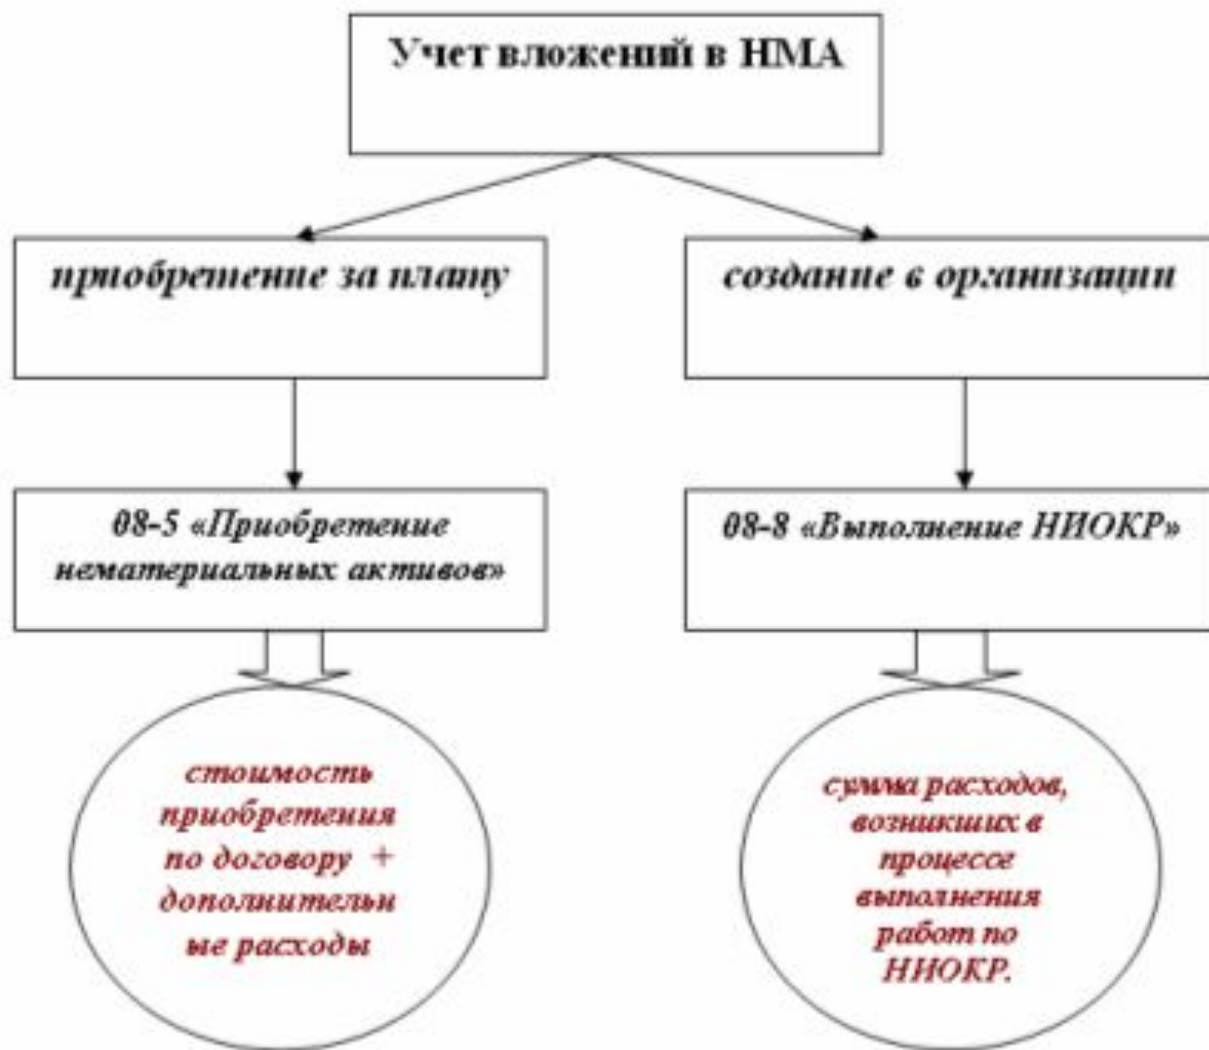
Учет вложений в НМА

приобретение за плату

создание в организации

08-5 «Приобретение нематериальных активов»

08-8 «Выполнение НИОКР»

стоимость приобретения по договору + дополнительные расходы

сумма расходов, возникших в процессе выполнения работ по НИОКР.